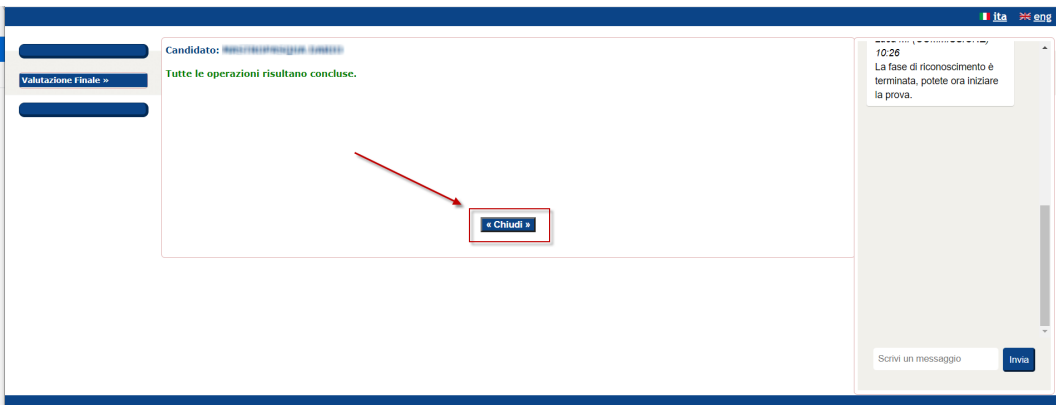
ita eng

Valutazione Finale »

Candidato: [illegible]

Tutte le operazioni risultano concluse.

« Chiudi »

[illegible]
10:26
La fase di riconoscimento è terminata, potete ora iniziare la prova.

Scrivi un messaggio

Invia